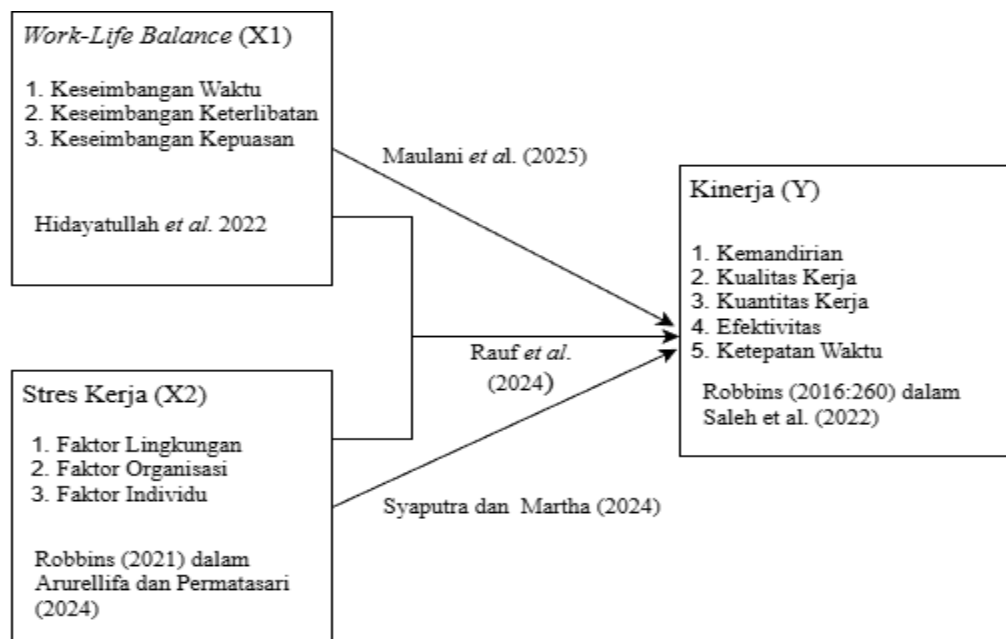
Work-Life Balance (X1)

1. Keseimbangan Waktu
2. Keseimbangan Keterlibatan
3. Keseimbangan Kepuasan

Hidayatullah et al. 2022

Maulani et al. (2025)

Kinerja (Y)

1. Kemandirian
2. Kualitas Kerja
3. Kuantitas Kerja
4. Efektivitas
5. Ketepatan Waktu

Robbins (2016:260) dalam Saleh et al. (2022)

Rauf et al. (2024)

Stres Kerja (X2)

1. Faktor Lingkungan
2. Faktor Organisasi
3. Faktor Individu

Robbins (2021) dalam Arurellifa dan Permatasari (2024)

Syaputra dan Martha (2024)